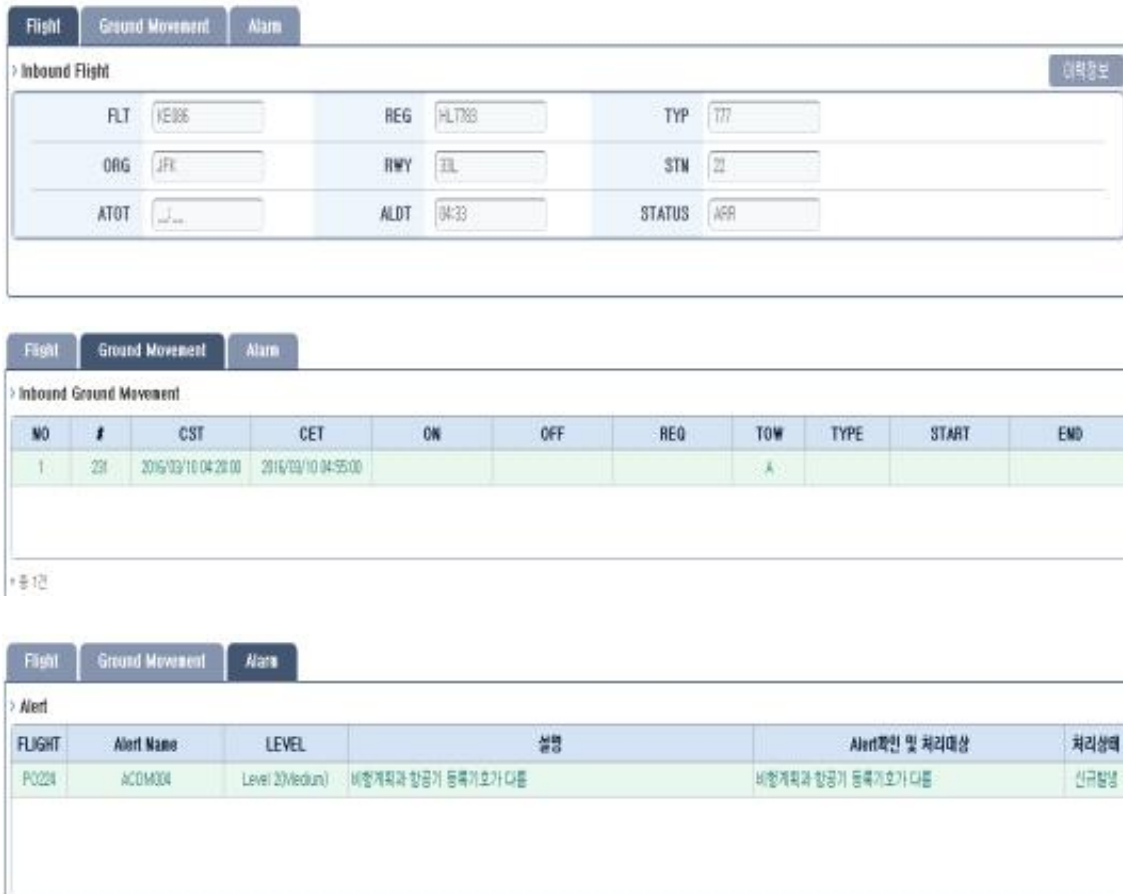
Flight | Ground Movement | Alarm

> Inbound Flight

이력정보

FLT KE086 REG HL7783 TYP 777

ORG JFK RWY 33L STN 22

ATOT --:-- ALDT 04:33 STATUS ARR

Flight | Ground Movement | Alarm

> Inbound Ground Movement

| NO | # | CST | CET | ON | OFF | REQ | TOW | TYPE | START | END |
|---|---|---|---|---|---|---|---|---|---|---|
| 1 | 231 | 2016/03/10 04:28:00 | 2016/03/10 04:55:00 | | | | A | | | |

• 총 1건

Flight | Ground Movement | Alarm

> Alert

| FLIGHT | Alert Name | LEVEL | 설명 | Alert확인 및 처리대상 | 처리상태 |
|---|---|---|---|---|---|
| PO224 | ACDM004 | Level 2(Medium) | 비행계획과 항공기 등록기호가 다름 | 비행계획과 항공기 등록기호가 다름 | 신규발생 |